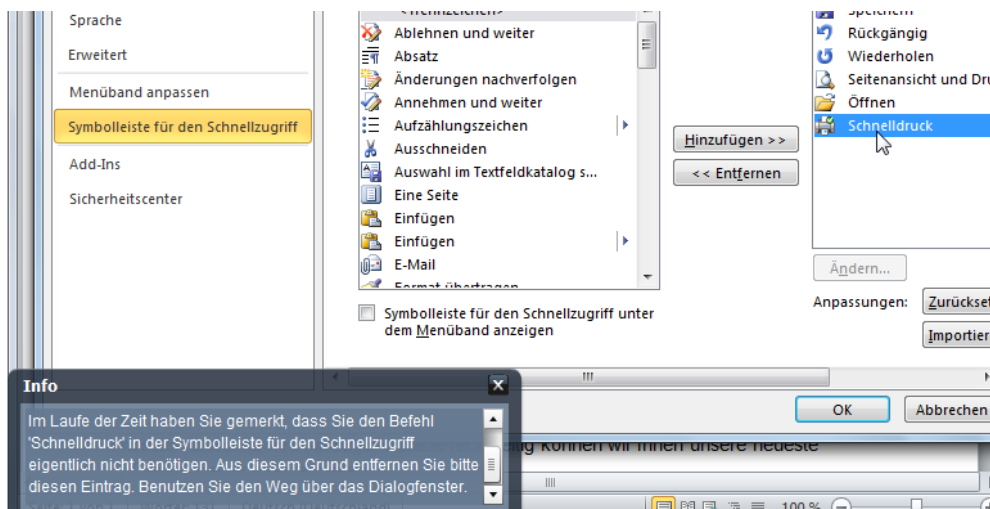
Sprache

Erweitert

Menüband anpassen

Symbolleiste für den Schnellzugriff

Add-Ins

Sicherheitscenter

<Trennzeichen>
Ablehnen und weiter
Absatz
Änderungen nachverfolgen
Annehmen und weiter
Aufzählungszeichen
Ausschneiden
Auswahl im Textfeldkatalog s...
Eine Seite
Einfügen
Einfügen
E-Mail
Format übertragen

Symbolleiste für den Schnellzugriff unter dem Menüband anzeigen

Hinzufügen >>
<< Entfernen

Speichern
Rückgängig
Wiederholen
Seitenansicht und Dru
Öffnen
Schnelldruck

Ändern...

Anpassungen: Zurückset
Importier

OK
Abbrechen

Info

Im Laufe der Zeit haben Sie gemerkt, dass Sie den Befehl 'Schnelldruck' in der Symbolleiste für den Schnellzugriff eigentlich nicht benötigen. Aus diesem Grund entfernen Sie bitte diesen Eintrag. Benutzen Sie den Weg über das Dialogfenster.

können wir Ihnen unsere neueste

100 %